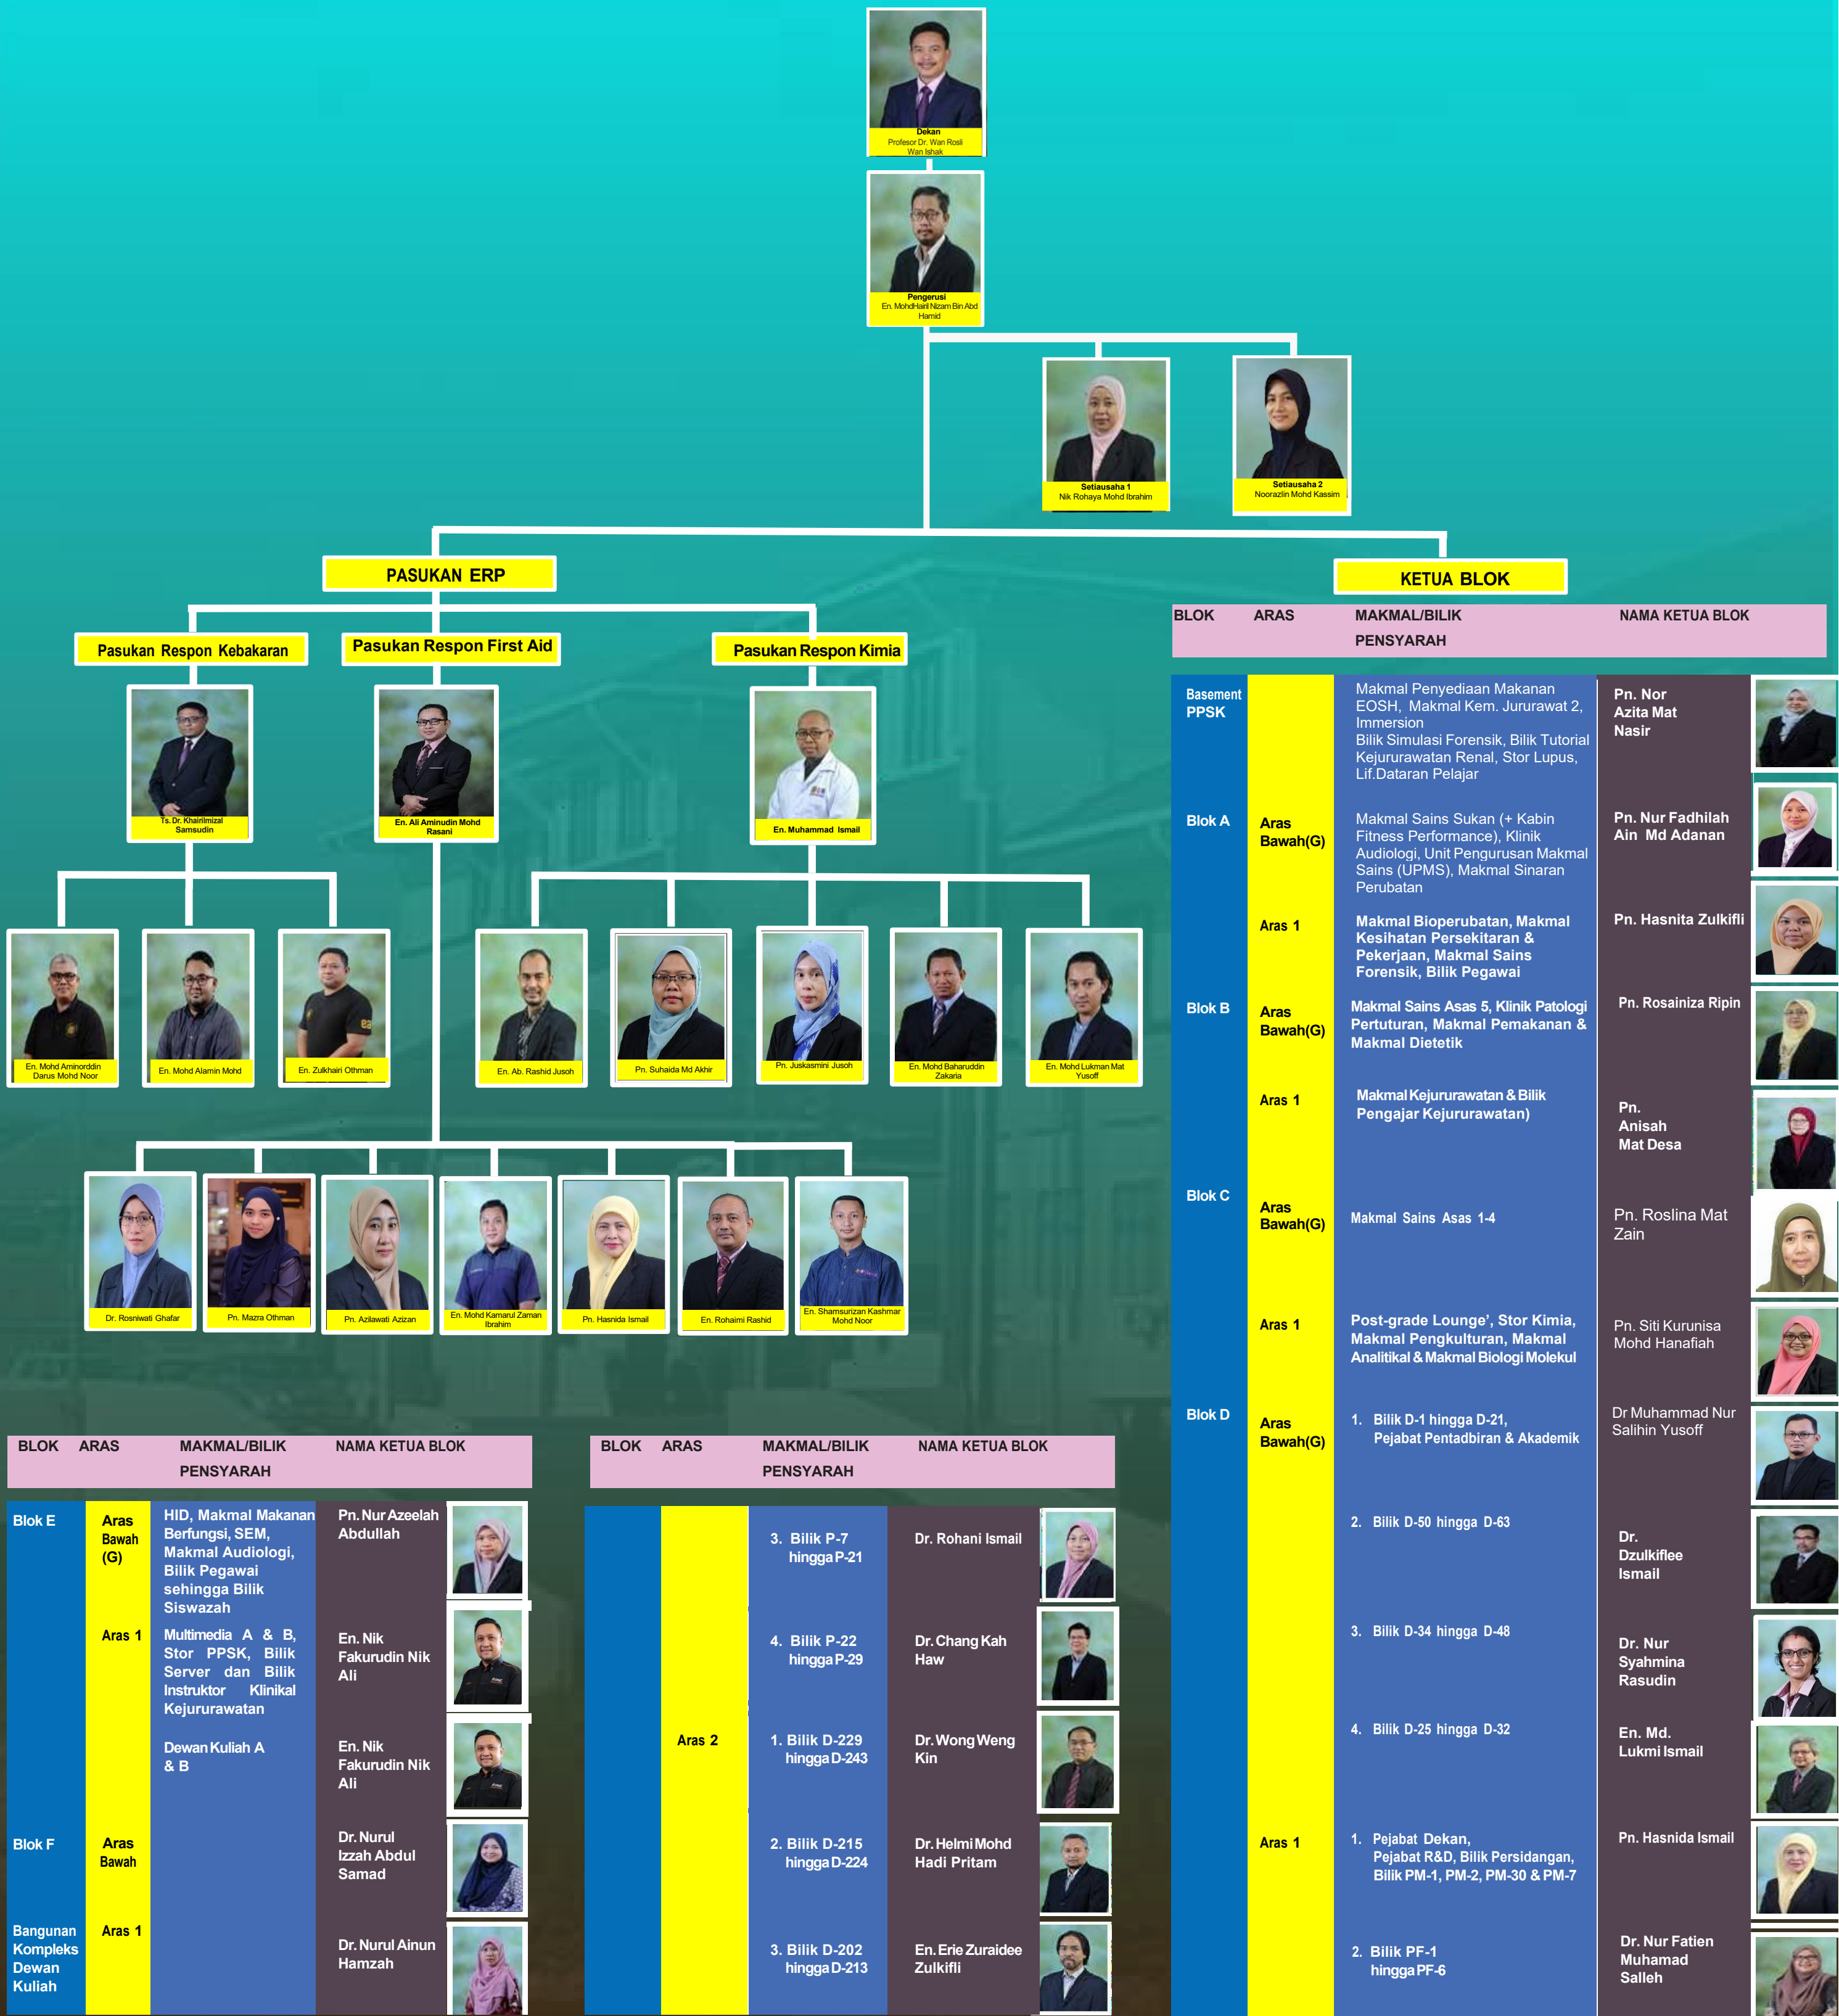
Dekan
Profesor Dr. Wan Rosli Wan Ishak

Pengerusi
En. MohdHairil Nizam Bin Abd Hamid

Setiausaha 1
Nik Rohaya Mohd Ibrahim

Setiausaha 2
Noorazlin Mohd Kassim

PASUKAN ERP

Pasukan Respon Kebakaran

Pasukan Respon First Aid

Pasukan Respon Kimia

Ts. Dr. Khairilmizal Samsudin

En. Ali Aminudin Mohd Rasani

En. Muhammad Ismail

En. Mohd Aminorddin Darus Mohd Noor

En. Mohd Alamin Mohd

En. Zulkhairi Othman

En. Ab. Rashid Jusoh

Pn. Suhaida Md Akhir

Pn. Juskasmini Jusoh

En. Mohd Baharuddin Zakaria

En. Mohd Lukman Mat Yusoff

Dr. Rosniwati Ghafar

Pn. Mazra Othman

Pn. Azilawati Azizan

En. Mohd Kamarul Zaman Ibrahim

Pn. Hasnida Ismail

En. Rohaimi Rashid

En. Shamsurizan Kashmar Mohd Noor

KETUA BLOK

| BLOK | ARAS | MAKMAL/BILIK PENSYARAH | NAMA KETUA BLOK |
|---|---|---|---|
| Basement PPSK | | Makmal Penyediaan Makanan EOSH, Makmal Kem. Jururawat 2, Immersion Bilik Simulasi Forensik, Bilik Tutorial Kejururawatan Renal, Stor Lupus, Lif.Dataran Pelajar | Pn. Nor Azita Mat Nasir |
| Blok A | Aras Bawah(G) | Makmal Sains Sukan (+ Kabin Fitness Performance), Klinik Audiologi, Unit Pengurusan Makmal Sains (UPMS), Makmal Sinaran Perubatan | Pn. Nur Fadhilah Ain Md Adanan |
| | Aras 1 | Makmal Bioperubatan, Makmal Kesihatan Persekitaran & Pekerjaan, Makmal Sains Forensik, Bilik Pegawai | Pn. Hasnita Zulkifli |
| Blok B | Aras Bawah(G) | Makmal Sains Asas 5, Klinik Patologi Pertuturan, Makmal Pemakanan & Makmal Dietetik | Pn. Rosainiza Ripin |
| | Aras 1 | Makmal Kejururawatan & Bilik Pengajar Kejururawatan) | Pn. Anisah Mat Desa |
| Blok C | Aras Bawah(G) | Makmal Sains Asas 1-4 | Pn. Roslina Mat Zain |
| | Aras 1 | Post-grade Lounge', Stor Kimia, Makmal Pengkulturan, Makmal Analitikal & Makmal Biologi Molekul | Pn. Siti Kurunisa Mohd Hanafiah |
| Blok D | Aras Bawah(G) | 1. Bilik D-1 hingga D-21, Pejabat Pentadbiran & Akademik | Dr Muhammad Nur Salihin Yusoff |
| | | 2. Bilik D-50 hingga D-63 | Dr. Dzulkiflee Ismail |
| | | 3. Bilik D-34 hingga D-48 | Dr. Nur Syahmina Rasudin |
| | | 4. Bilik D-25 hingga D-32 | En. Md. Lukmi Ismail |
| | Aras 1 | 1. Pejabat Dekan, Pejabat R&D, Bilik Persidangan, Bilik PM-1, PM-2, PM-30 & PM-7 | Pn. Hasnida Ismail |
| | | 2. Bilik PF-1 hingga PF-6 | Dr. Nur Fatien Muhamad Salleh |

| BLOK | ARAS | MAKMAL/BILIK PENSYARAH | NAMA KETUA BLOK |
|---|---|---|---|
| Blok E | Aras Bawah (G) | HID, Makmal Makanan Berfungsi, SEM, Makmal Audiologi, Bilik Pegawai sehingga Bilik Siswazah | Pn. Nur Azeelah Abdullah |
| | Aras 1 | Multimedia A & B, Stor PPSK, Bilik Server dan Bilik Instruktor Klinikal Kejururawatan | En. Nik Fakurudin Nik Ali |
| | | Dewan Kuliah A & B | En. Nik Fakurudin Nik Ali |
| Blok F | Aras Bawah | | Dr. Nurul Izzah Abdul Samad |
| Bangunan Kompleks Dewan Kuliah | Aras 1 | | Dr. Nurul Ainun Hamzah |

| BLOK | ARAS | MAKMAL/BILIK PENSYARAH | NAMA KETUA BLOK |
|---|---|---|---|
| | | 3. Bilik P-7 hingga P-21 | Dr. Rohani Ismail |
| | | 4. Bilik P-22 hingga P-29 | Dr. Chang Kah Haw |
| | Aras 2 | 1. Bilik D-229 hingga D-243 | Dr. Wong Weng Kin |
| | | 2. Bilik D-215 hingga D-224 | Dr. Helmi Mohd Hadi Pritam |
| | | 3. Bilik D-202 hingga D-213 | En. Erie Zuraidee Zulkifli |